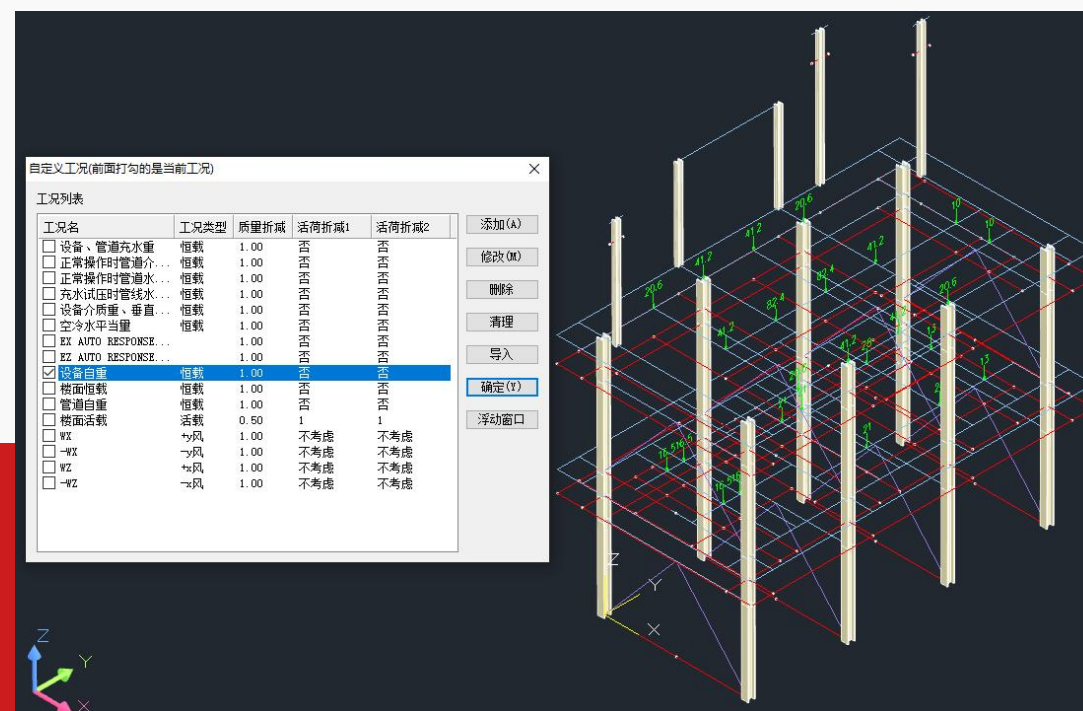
自定义工况(前面打勾的是当前工况)

工况列表

| 工况名 | 工况类型 | 质量折减 | 活荷折减1 | 活荷折减2 |
|---|---|---|---|---|
| ☐ 设备、管道充水重 | 恒载 | 1.00 | 否 | 否 |
| ☐ 正常操作时管道介... | 恒载 | 1.00 | 否 | 否 |
| ☐ 正常操作时管道水... | 恒载 | 1.00 | 否 | 否 |
| ☐ 充水试压时管线水... | 恒载 | 1.00 | 否 | 否 |
| ☐ 设备介质重、垂直... | 恒载 | 1.00 | 否 | 否 |
| ☐ 空冷水平当量 | 恒载 | 1.00 | 否 | 否 |
| ☐ EX AUTO RESPONSE... | | 1.00 | 否 | 否 |
| ☐ EZ AUTO RESPONSE... | | 1.00 | 否 | 否 |
| ☑ 设备自重 | 恒载 | 1.00 | 否 | 否 |
| ☐ 楼面恒载 | 恒载 | 1.00 | 否 | 否 |
| ☐ 管道自重 | 恒载 | 1.00 | 否 | 否 |
| ☐ 楼面活载 | 活载 | 0.50 | 1 | 1 |
| ☐ WX | +y风 | 1.00 | 不考虑 | 不考虑 |
| ☐ -WX | -y风 | 1.00 | 不考虑 | 不考虑 |
| ☐ WZ | +x风 | 1.00 | 不考虑 | 不考虑 |
| ☐ -WZ | -x风 | 1.00 | 不考虑 | 不考虑 |

添加(A)
修改(M)
删除
清理
导入
确定(Y)
浮动窗口

20.6 10 10 41.2 41.2 41.2 20.6 82.4 20.6 82.4 41.2 13 41.2 26 13 26 21 21 21 16.5 16.5 16.5 16.5

Z Y X
Z Y X